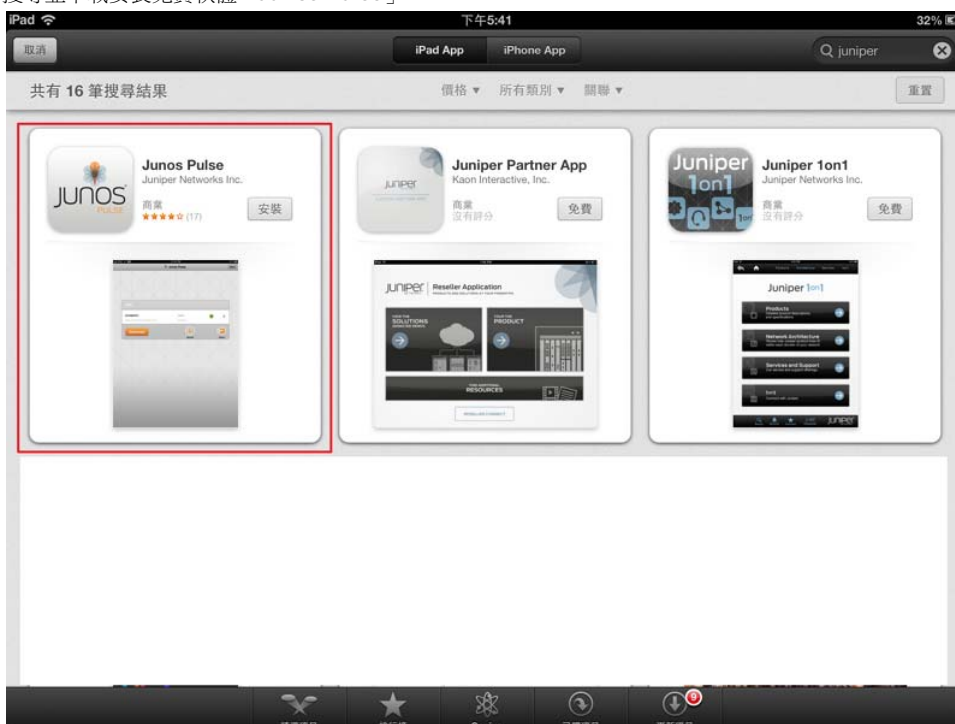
iPad
下午5:41
32%
取消
iPad App
iPhone App
juniper
共有 16 筆搜尋結果
價格 ▾ 所有類別 ▾ 關聯 ▾
重置

JUNOS
PULSE
Junos Pulse
Juniper Networks Inc.
商業
★★★★☆ (17)
安裝

JUNIPER
Juniper Partner App
Kaon Interactive, Inc.
商業
沒有評分
免費

JUNIPER | Reseller Application
SOLUTIONS
PRODUCT
RESOURCES

Juniper 1on1
Juniper 1on1
Juniper Networks Inc.
商業
沒有評分
免費
Juniper 1on1
Products
Network Architecture
Services and Support
1on1
JUNIPER

9